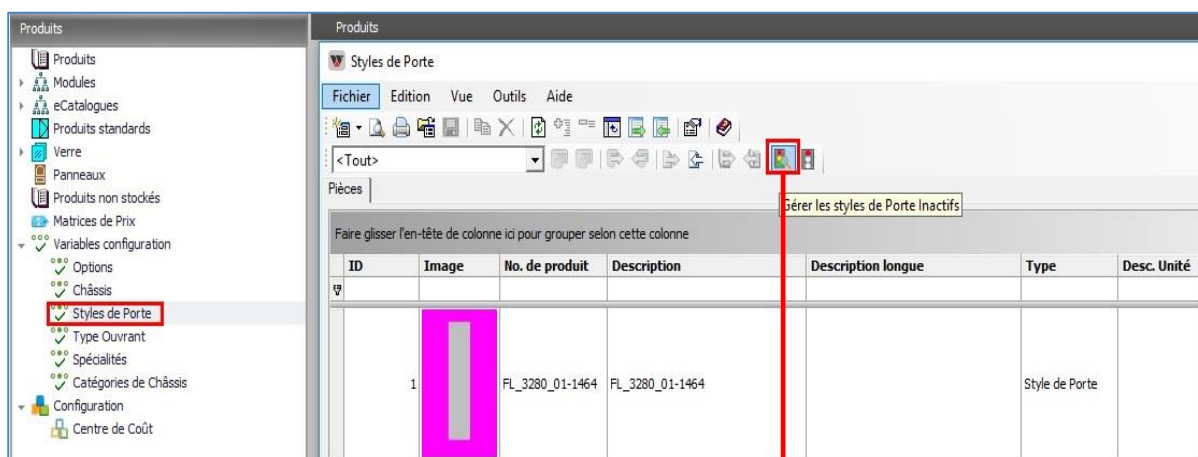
Produits

Produits
Modules
eCatalogues
Produits standards
Verre
Panneaux
Produits non stockés
Matrices de Prix
Variables configuration
Options
Châssis
Styles de Porte
Type Ouvrant
Spécialités
Catégories de Châssis
Configuration
Centre de Coût

Produits

Styles de Porte

Fichier Edition Vue Outils Aide

<Tout>

Pièces

Gérer les styles de Porte Inactifs

Faire glisser l'en-tête de colonne ici pour grouper selon cette colonne

| ID | Image | No. de produit | Description | Description longue | Type | Desc. Unité |
|---|---|---|---|---|---|---|
| | | | | | | |
| 1 | | FL_3280_01-1464 | FL_3280_01-1464 | | Style de Porte | |